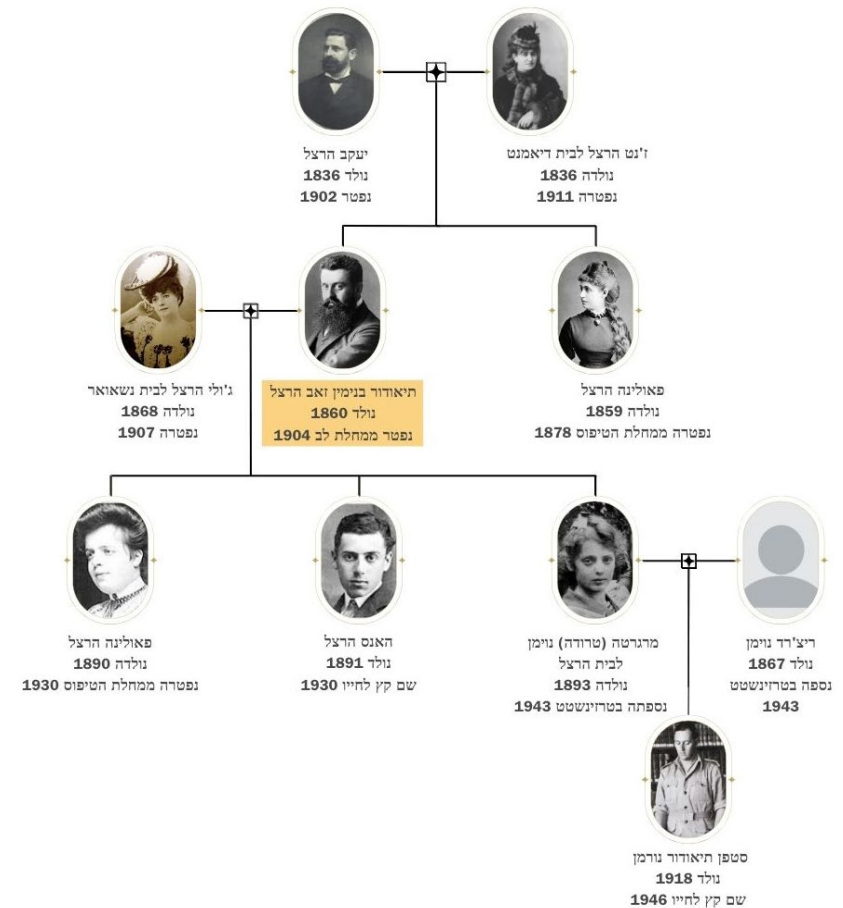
יעקב הרצל
נולד 1836
נפטר 1902

ז'נט הרצל לבית דיאמנט
נולדה 1836
נפטרה 1911

ג'ולי הרצל לבית נשאואר
נולדה 1868
נפטרה 1907

תיאודור בנימין זאב הרצל
נולד 1860
נפטר ממחלת לב 1904

פאולינה הרצל
נולדה 1859
נפטרה ממחלת הטיפוס 1878

פאולינה הרצל
נולדה 1890
נפטרה ממחלת הטיפוס 1930

האנס הרצל
נולד 1891
שם קץ לחייו 1930

מרגרטה (טרודה) נוימן
לבית הרצל
נולדה 1893
נספתה בטרזינשטט 1943

ריצ'רד נוימן
נולד 1867
נספה בטרזינשטט
1943

סטפן תיאודור נורמן
נולד 1918
שם קץ לחייו 1946